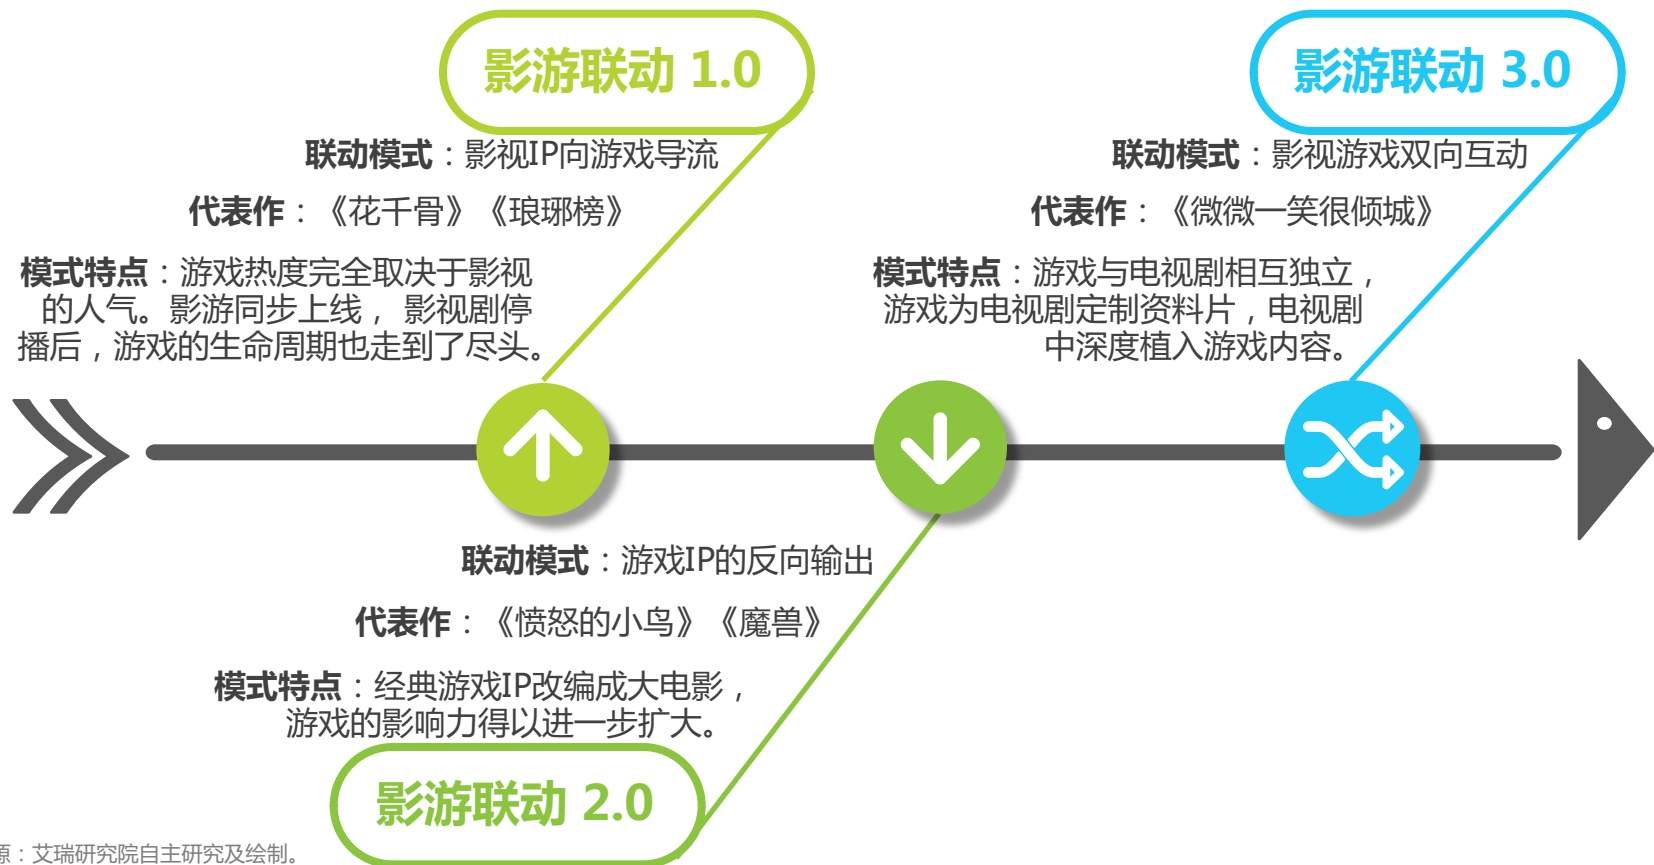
影游联动 1.0

联动模式：影视IP向游戏导流

代表作：《花千骨》《琅琊榜》

模式特点：游戏热度完全取决于影视的人气。影游同步上线，影视剧停播后，游戏的生命周期也走到了尽头。

影游联动 3.0

联动模式：影视游戏双向互动

代表作：《微微一笑很倾城》

模式特点：游戏与电视剧相互独立，游戏为电视剧定制资料片，电视剧中深度植入游戏内容。

联动模式：游戏IP的反向输出

代表作：《愤怒的小鸟》《魔兽》

模式特点：经典游戏IP改编成大电影，游戏的影响力得以进一步扩大。

影游联动 2.0

源：艾瑞研究院自主研究及绘制。